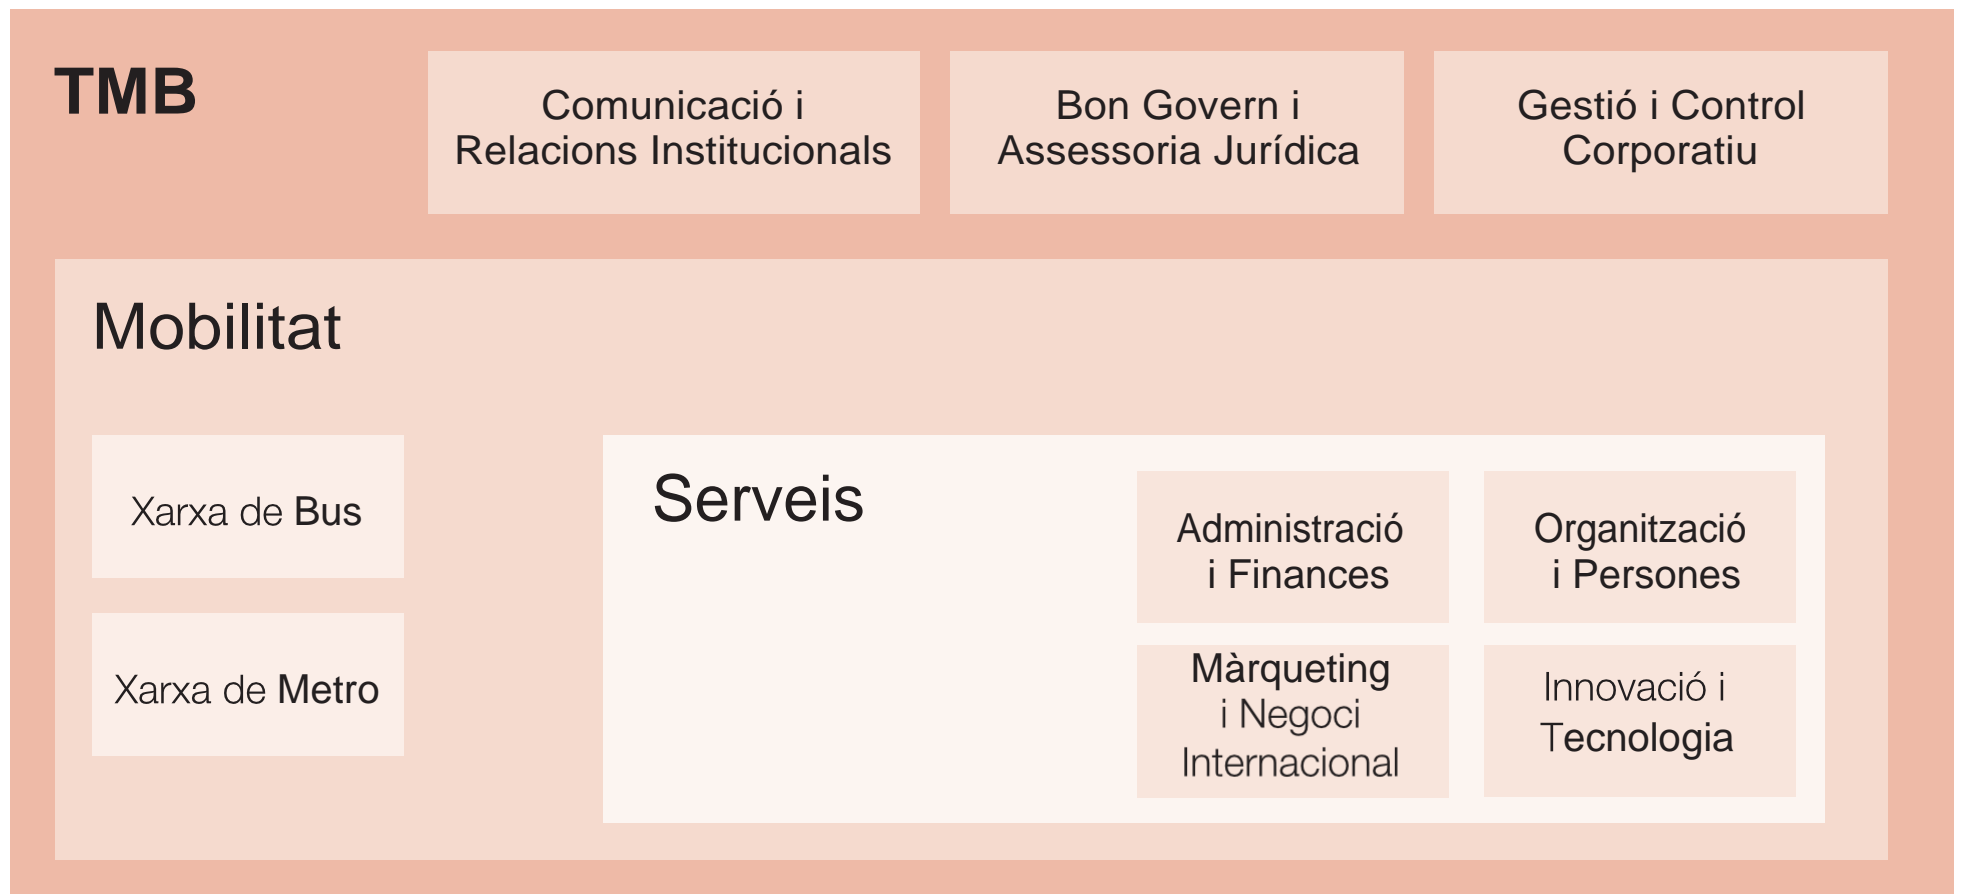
TMB

Comunicació i Relacions Institucionals

Bon Govern i Assessoria Jurídica

Gestió i Control Corporatiu

Mobilitat

Xarxa de Bus

Xarxa de Metro

Serveis

Administració i Finances

Organització i Persones

Màrqueting i Negoci Internacional

Innovació i Tecnologia